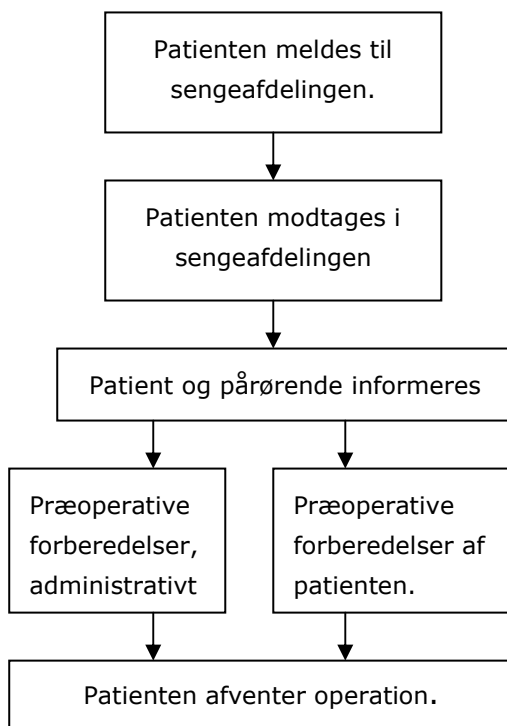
Patienten meldes til sengeafdelingen.

Patienten modtages i sengeafdelingen

Patient og pårørende informeres

Præoperative forberedelser, administrativt

Præoperative forberedelser af patienten.

Patienten afventer operation.